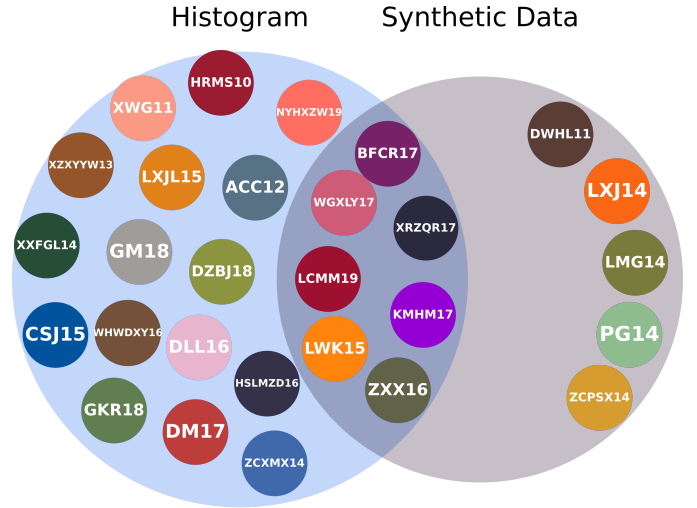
Histogram

Synthetic Data

HRMS10

XWG11

NYHXZW19

XZXYYW13

LXJL15

ACC12

BFCR17

DWHL11

XXFGL14

GM18

WGXLY17

XRZQR17

LXJ14

DZBJ18

LCMM19

LMG14

CSJ15

WHWDXY16

DLL16

KMHM17

PG14

LWK15

HSLMZD16

ZXX16

ZCPSX14

GKR18

DM17

ZCXMX14